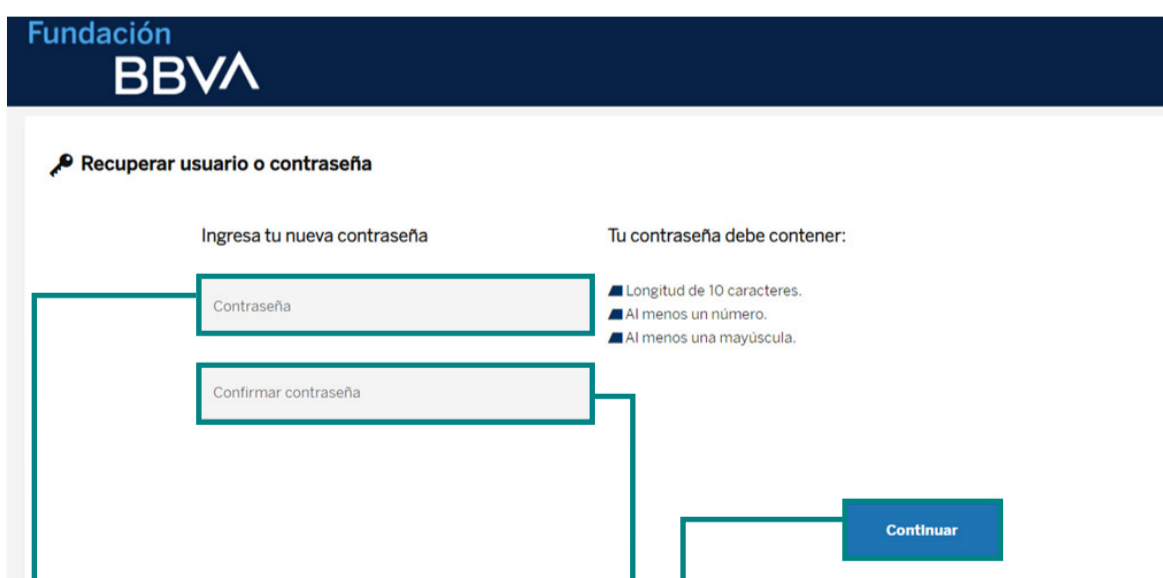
Fundación
BBVA

Recuperar usuario o contraseña

Ingresa tu nueva contraseña

Contraseña

Confirmar contraseña

Tu contraseña debe contener:

Longitud de 10 caracteres.
Al menos un número.
Al menos una mayúscula.

Continuar